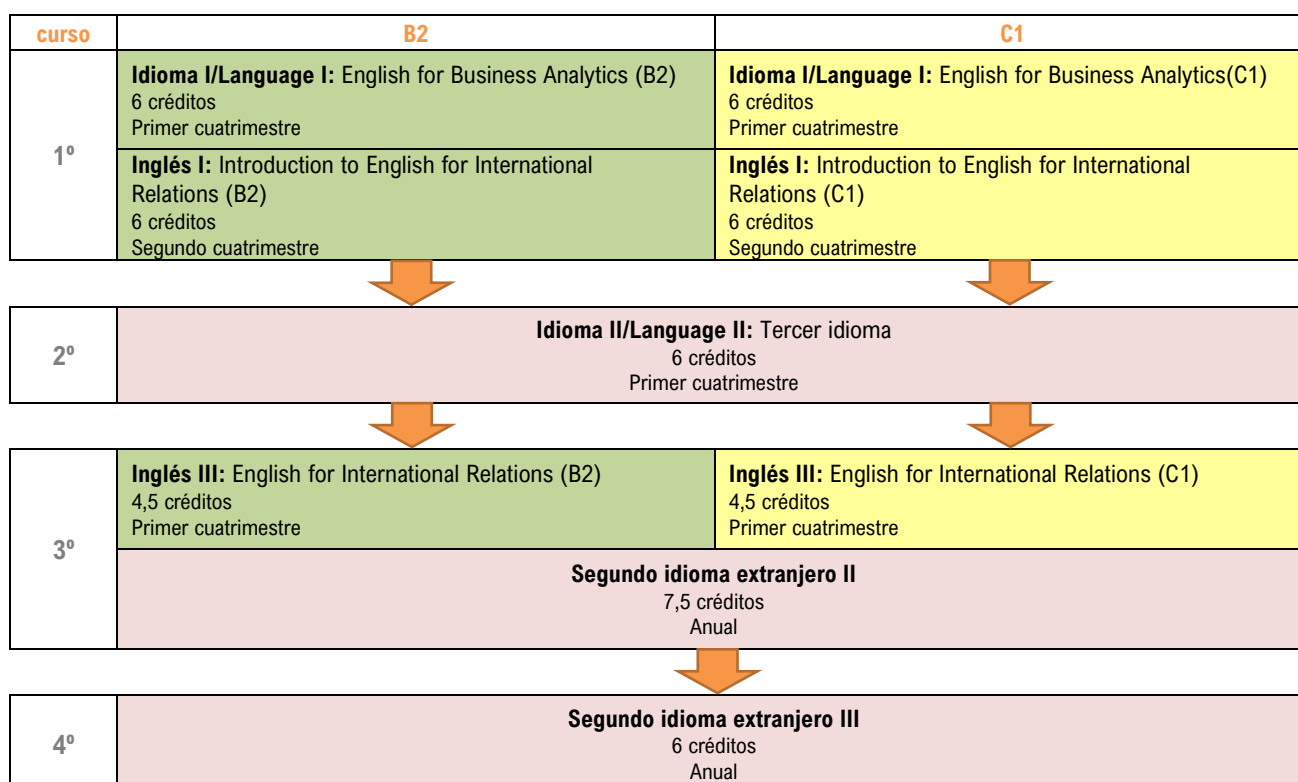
| curso | B2 | C1 |
|---|---|---|
| 1º | **Idioma I/Language I:** English for Business Analytics (B2)<br>6 créditos<br>Primer cuatrimestre | **Idioma I/Language I:** English for Business Analytics(C1)<br>6 créditos<br>Primer cuatrimestre |
| | **Inglés I:** Introduction to English for International Relations (B2)<br>6 créditos<br>Segundo cuatrimestre | **Inglés I:** Introduction to English for International Relations (C1)<br>6 créditos<br>Segundo cuatrimestre |

| | |
|---|---|
| 2º | **Idioma II/Language II:** Tercer idioma<br>6 créditos<br>Primer cuatrimestre |

| | | |
|---|---|---|
| 3º | **Inglés III:** English for International Relations (B2)<br>4,5 créditos<br>Primer cuatrimestre | **Inglés III:** English for International Relations (C1)<br>4,5 créditos<br>Primer cuatrimestre |
| | **Segundo idioma extranjero II**<br>7,5 créditos<br>Anual | |

| | |
|---|---|
| 4º | **Segundo idioma extranjero III**<br>6 créditos<br>Anual |